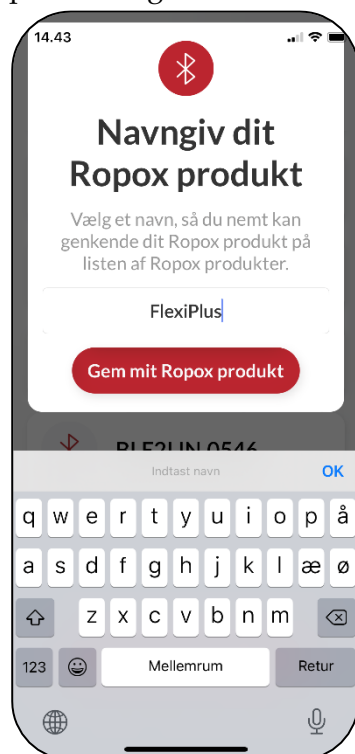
14.43

Navngiv dit Ropox produkt

Vælg et navn, så du nemt kan genkende dit Ropox produkt på listen af Ropox produkter.

FlexiPlus

Gem mit Ropox produkt

BLE2UN 0546

Indtast navn

OK

q w e r t y u i o p å

a s d f g h j k l æ ø

z x c v b n m

123

Mellemrum

Retur